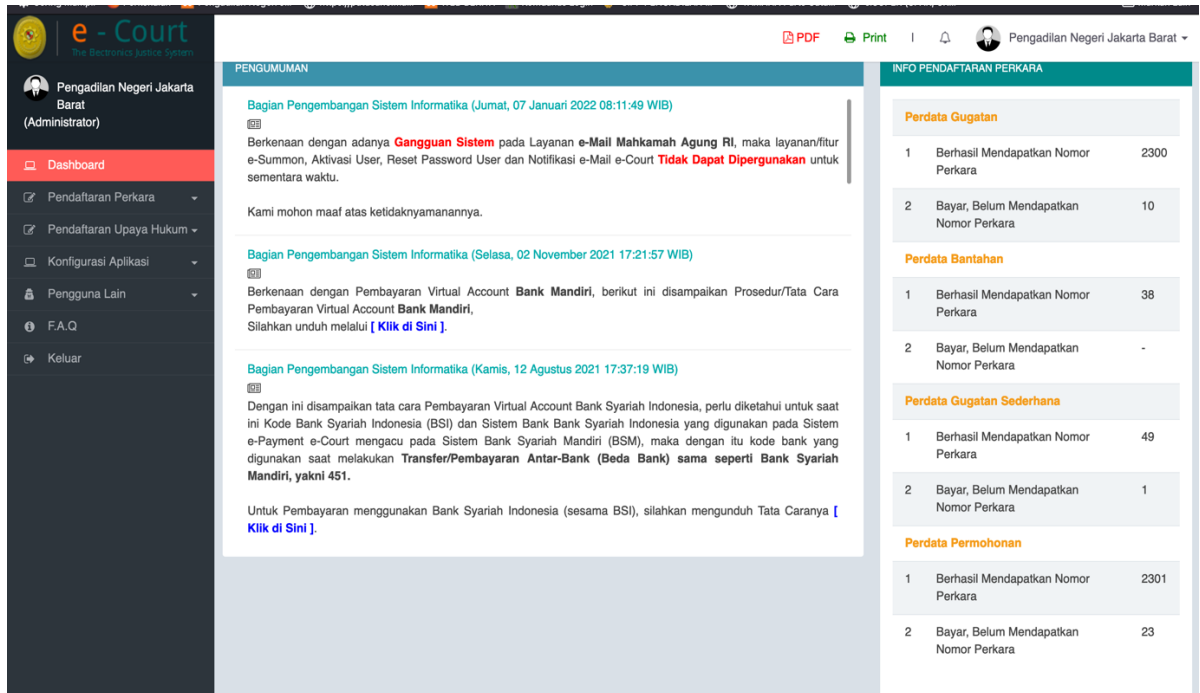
e - Court
The Electronic Justice System

PDF  Print  |  Pengadilan Negeri Jakarta Barat

Pengadilan Negeri Jakarta Barat
(Administrator)

Dashboard
Pendaftaran Perkara
Pendaftaran Upaya Hukum
Konfigurasi Aplikasi
Pengguna Lain
F.A.Q
Keluar

PENGUMUMAN

Bagian Pengembangan Sistem Informatika (Jumat, 07 Januari 2022 08:11:49 WIB)

Berkenaan dengan adanya Gangguan Sistem pada Layanan e-Mail Mahkamah Agung RI, maka layanan/fitur e-Summon, Aktivasi User, Reset Password User dan Notifikasi e-Mail e-Court Tidak Dapat Dipergunakan untuk sementara waktu.

Kami mohon maaf atas ketidaknyamanannya.

Bagian Pengembangan Sistem Informatika (Selasa, 02 November 2021 17:21:57 WIB)

Berkenaan dengan Pembayaran Virtual Account Bank Mandiri, berikut ini disampaikan Prosedur/Tata Cara Pembayaran Virtual Account Bank Mandiri,
Silahkan unduh melalui [ Klik di Sini ].

Bagian Pengembangan Sistem Informatika (Kamis, 12 Agustus 2021 17:37:19 WIB)

Dengan ini disampaikan tata cara Pembayaran Virtual Account Bank Syariah Indonesia, perlu diketahui untuk saat ini Kode Bank Syariah Indonesia (BSI) dan Sistem Bank Bank Syariah Indonesia yang digunakan pada Sistem e-Payment e-Court mengacu pada Sistem Bank Syariah Mandiri (BSM), maka dengan itu kode bank yang digunakan saat melakukan Transfer/Pembayaran Antar-Bank (Beda Bank) sama seperti Bank Syariah Mandiri, yakni 451.

Untuk Pembayaran menggunakan Bank Syariah Indonesia (sesama BSI), silahkan mengunduh Tata Caranya [ Klik di Sini ].

INFO PENDAFTARAN PERKARA

Perdata Gugatan
| 1 | Berhasil Mendapatkan Nomor Perkara | 2300 |
|---|---|---|
| 2 | Bayar, Belum Mendapatkan Nomor Perkara | 10 |

Perdata Bantahan
| 1 | Berhasil Mendapatkan Nomor Perkara | 38 |
|---|---|---|
| 2 | Bayar, Belum Mendapatkan Nomor Perkara | - |

Perdata Gugatan Sederhana
| 1 | Berhasil Mendapatkan Nomor Perkara | 49 |
|---|---|---|
| 2 | Bayar, Belum Mendapatkan Nomor Perkara | 1 |

Perdata Permohonan
| 1 | Berhasil Mendapatkan Nomor Perkara | 2301 |
|---|---|---|
| 2 | Bayar, Belum Mendapatkan Nomor Perkara | 23 |